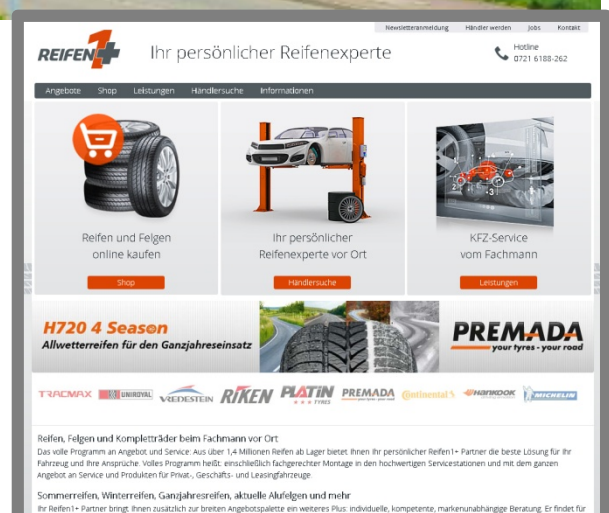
Newsletteranmeldung Händler werden Jobs Kontakt

REIFEN 1+

Ihr persönlicher Reifenexperte

Hotline
0721 6188-262

Angebote Shop Leistungen Händlersuche Informationen

Reifen und Felgen online kaufen

Shop

Ihr persönlicher Reifenexperte vor Ort

Händlersuche

KFZ-Service vom Fachmann

Leistungen

H720 4 Season
Allwetterreifen für den Ganzjahreseinsatz

PREMADA
your tyres - your road

TRACMAX UNIROYAL VREDESTEIN RIKEN PLATIN TYRES PREMADA Continental Hankook MICHELIN

Reifen, Felgen und Kompletträder beim Fachmann vor Ort
Das volle Programm an Angebot und Service: Aus über 1,4 Millionen Reifen ab Lager bietet Ihnen Ihr persönlicher Reifen1+ Partner die beste Lösung für Ihr Fahrzeug und Ihre Ansprüche. Volles Programm heißt: einschließlich fachgerechter Montage in den hochwertigen Servicestationen und mit dem ganzen Angebot an Service und Produkten für Privat-, Geschäfts- und Leasingfahrzeuge.

Sommerreifen, Winterreifen, Ganzjahresreifen, aktuelle Alufelgen und mehr
Ihr Reifen1+ Partner bringt Ihnen zusätzlich zur breiten Angebotspalette ein weiteres Plus: individuelle, kompetente, markenunabhängige Beratung. Er findet für